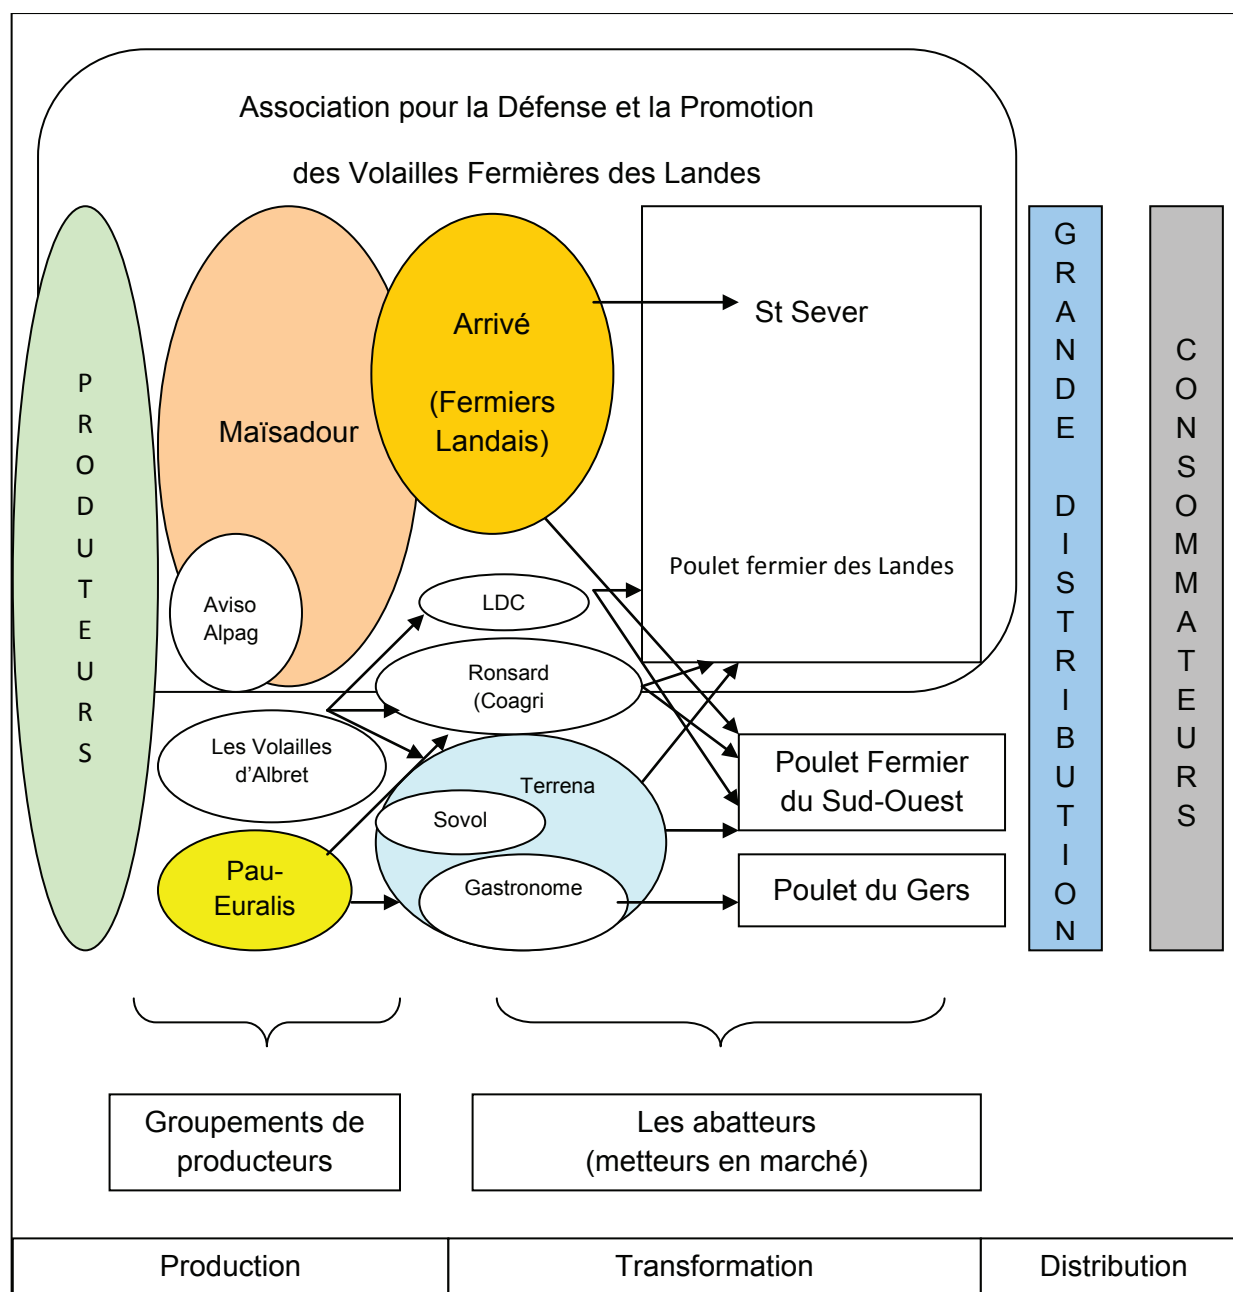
Association pour la Défense et la Promotion

des Volailles Fermières des Landes

PRODUCTEURS

Maïsadour

Aviso Alpag

Arrivé

(Fermiers Landais)

St Sever

Poulet fermier des Landes

LDC

Ronsard (Coagri)

Les Volailles d'Albret

Terrena

Sovol

Pau-Euralis

Gastronome

Poulet Fermier du Sud-Ouest

Poulet du Gers

GRANDE DISTRIBUTION

CONSOMMATEURS

Groupements de producteurs

Les abatteurs (metteurs en marché)

| Production | Transformation | Distribution |
|---|---|---|